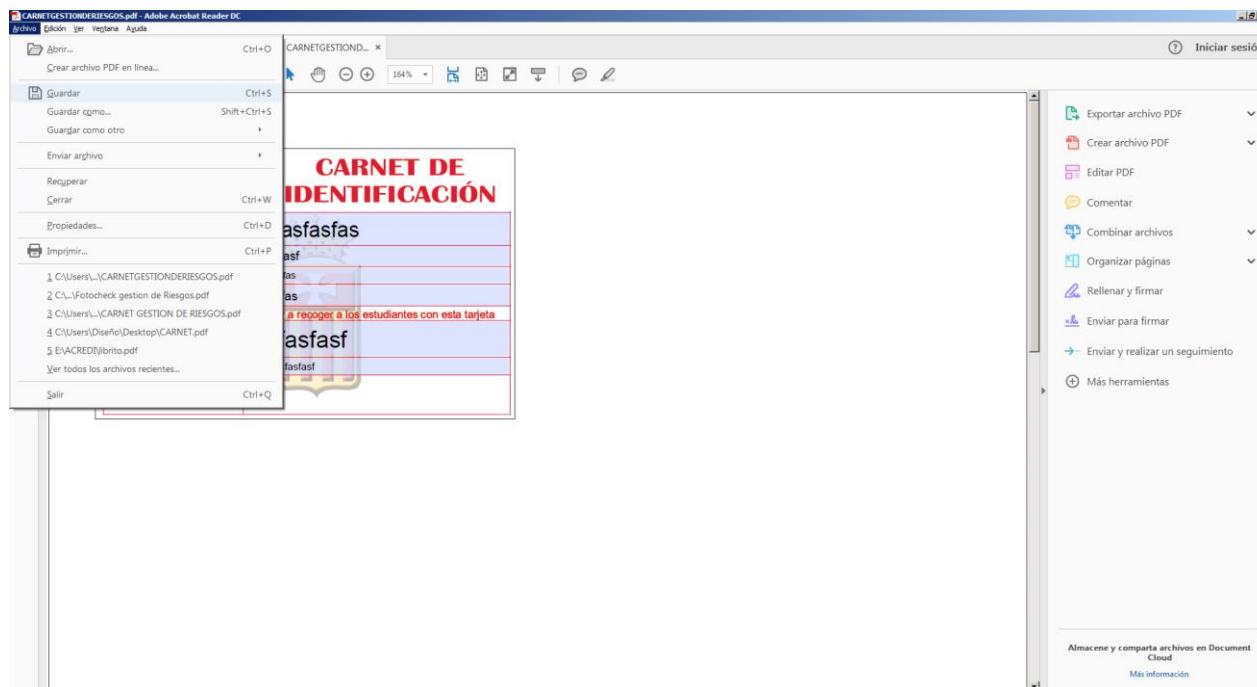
CARNETGESTIONDERIESGOS.pdf - Adobe Acrobat Reader DC
Archivo Edición Ver Ventana Ayuda

Abrir... Ctrl+O
Crear archivo PDF en línea...
Guardar Ctrl+S
Guardar como... Shift+Ctrl+S
Guardar como otro
Enviar archivo
Recuperar
Cerrar Ctrl+W
Propiedades... Ctrl+D
Imprimir... Ctrl+P
1 C:\Users\...\CARNETGESTIONDERIESGOS.pdf
2 C:\...\Fotocheck gestion de Riesgos.pdf
3 C:\Users\...\CARNET GESTION DE RIESGOS.pdf
4 C:\Users\Diseño\Desktop\CARNET.pdf
5 E:\ACREDI\librito.pdf
Ver todos los archivos recientes...
Salir Ctrl+Q

CARNETGESTIOND... ×
164%

? Iniciar sesió

CARNET DE
IDENTIFICACIÓN
asfasfas
asf
fas
as
a recoger a los estudiantes con esta tarjeta
fasfasf
fasfasf

Exportar archivo PDF
Crear archivo PDF
Editar PDF
Comentar
Combinar archivos
Organizar páginas
Rellenar y firmar
Enviar para firmar
Enviar y realizar un seguimiento
Más herramientas

Almacene y comparta archivos en Document Cloud
Más información